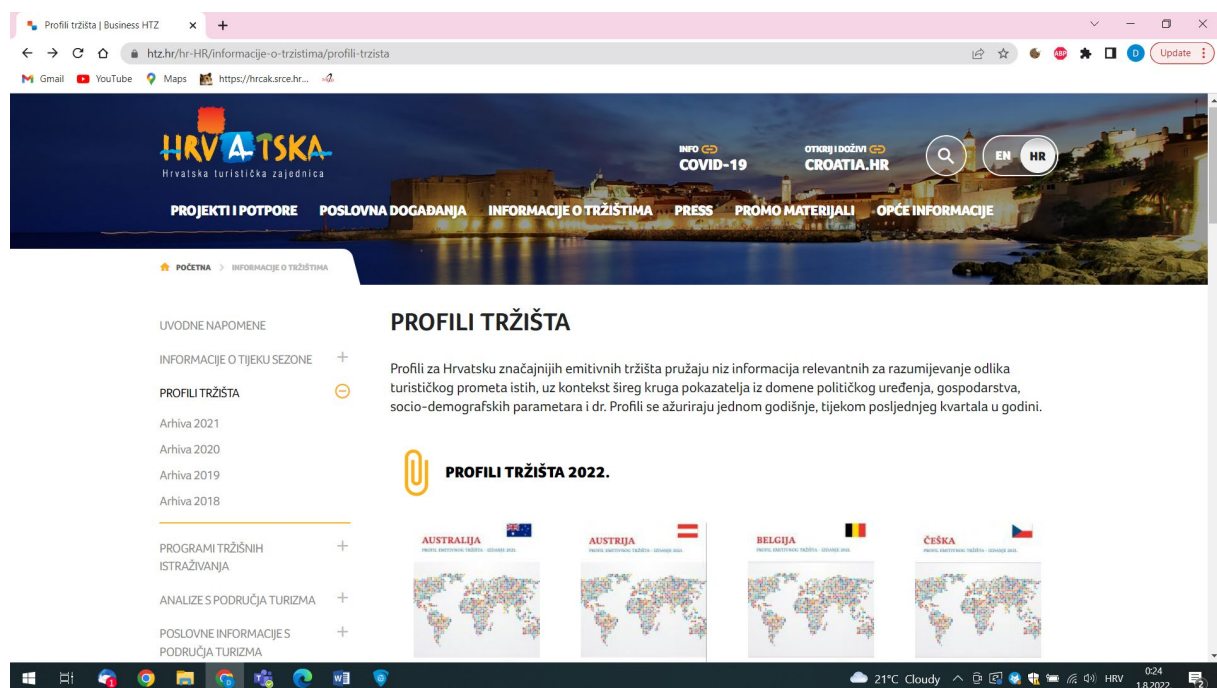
Profili tržišta | Business HTZ × +

htz.hr/hr-HR/informacije-o-trzistima/profili-trzista

Update

Gmail YouTube Maps https://hrcak.srce.hr...

HRVATSKA
Hrvatska turistička zajednica

INFO COVID-19

OTKRIJ I DOŽIVI CROATIA.HR

EN HR

PROJEKTI I POTPORE POSLOVNA DOGAĐANJA INFORMACIJE O TRŽIŠTIMA PRESS PROMO MATERIJALI OPĆE INFORMACIJE

POČETNA > INFORMACIJE O TRŽIŠTIMA

UVODNE NAPOMENE

INFORMACIJE O TIJEKU SEZONE +

PROFILI TRŽIŠTA

Arhiva 2021

Arhiva 2020

Arhiva 2019

Arhiva 2018

PROGRAMI TRŽIŠNIH ISTRAŽIVANJA +

ANALIZE S PODRUČJA TURIZMA +

POSLOVNE INFORMACIJE S PODRUČJA TURIZMA +

PROFILI TRŽIŠTA

Profili za Hrvatsku značajnijih emitivnih tržišta pružaju niz informacija relevantnih za razumijevanje odlika turističkog prometa istih, uz kontekst šireg kruga pokazatelja iz domene političkog uređenja, gospodarstva, socio-demografskih parametara i dr. Profili se ažuriraju jednom godišnje, tijekom posljednjeg kvartala u godini.

PROFILI TRŽIŠTA 2022.

AUSTRALIJA
PROFIL EMITIVNOG TRŽIŠTA - IZDANJE 2022.

AUSTRIJA
PROFIL EMITIVNOG TRŽIŠTA - IZDANJE 2022.

BELGIJA
PROFIL EMITIVNOG TRŽIŠTA - IZDANJE 2022.

ČEŠKA
PROFIL EMITIVNOG TRŽIŠTA - IZDANJE 2022.

21°C Cloudy HRV 0:24 1.8.2022